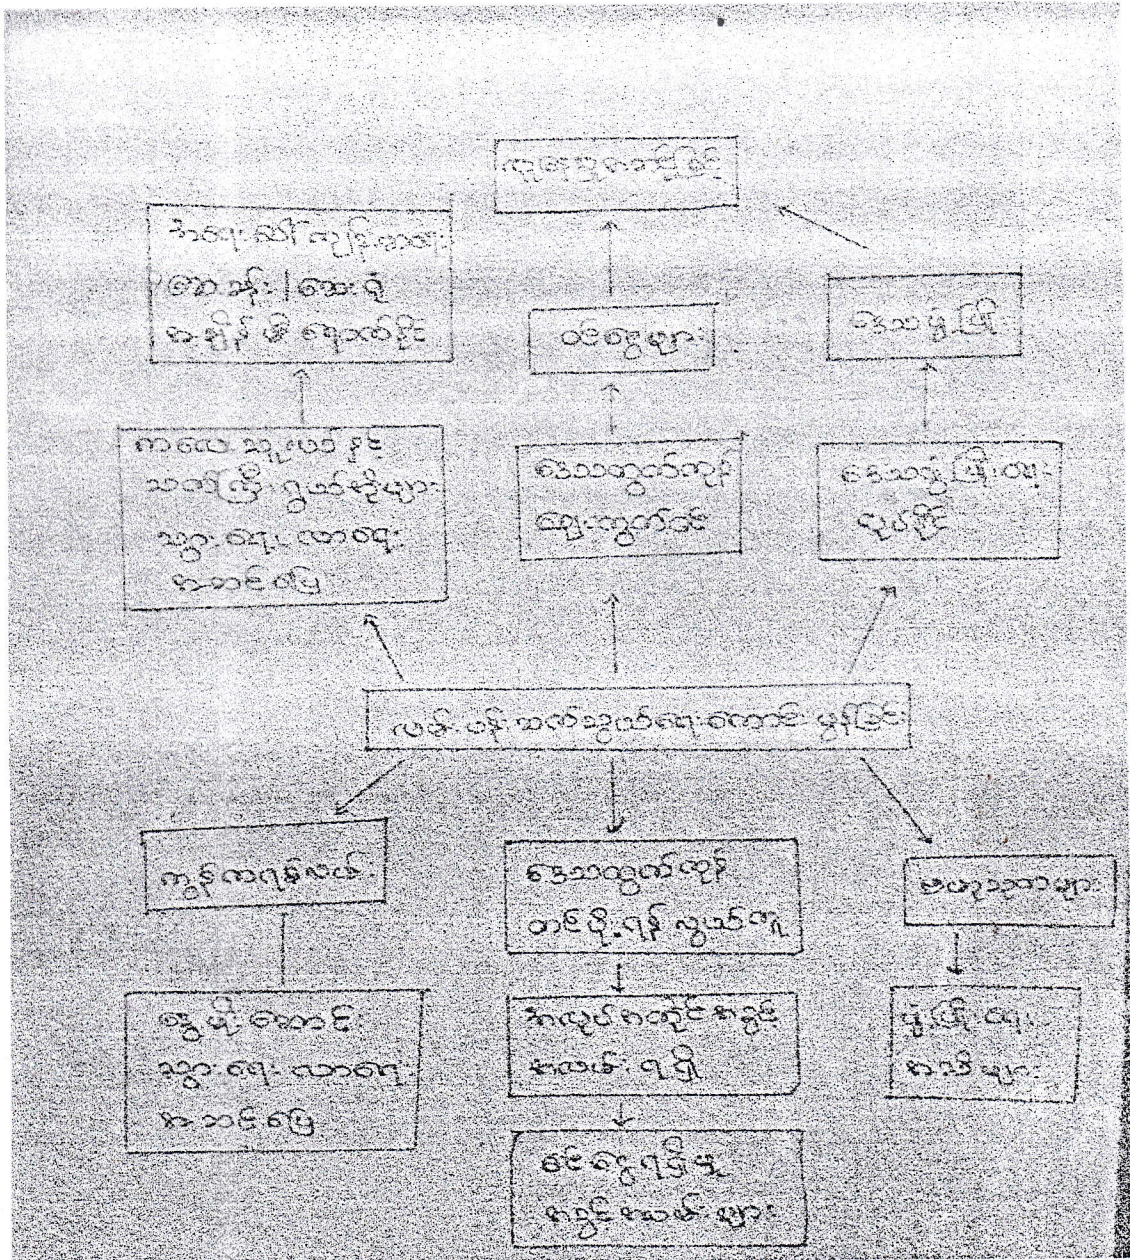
လူနေမှုအဆင့်မြင့်

အရေးပေါ်ကျန်းမာရေး စောင့်ရှောက်မှု ရရှိနိုင်ခြင်း

ဝင်ငွေများ

ဒေသဖွံ့ဖြိုး

ကာလသားရောဂါနှင့် သတ္တုကြိုး ကွင်းများ သွားရေးလာရေး အဆင်ပြေ

ဒေသထွက်ကုန် ဈေးကွက်ဝင်

ဒေသဖွံ့ဖြိုးရေး မြင့်မား

လမ်းပန်းဆက်သွယ်ရေး ကောင်းမွန်ခြင်း

ကွန်ကရစ်လမ်း

ဒေသထွက်ကုန် တင်ပို့ရန် လွယ်ကူ

စက်မှုလုပ်ငန်းများ

ရွာမှိုး ကောင်း သွားရေးလာရေး အဆင်ပြေ

အလုပ်အကိုင်အခွင့် အလမ်းရရှိ

ဖွံ့ဖြိုးရေး အသီးများ

ဝင်ငွေရရှိမှု အခွင့်အလမ်းများ